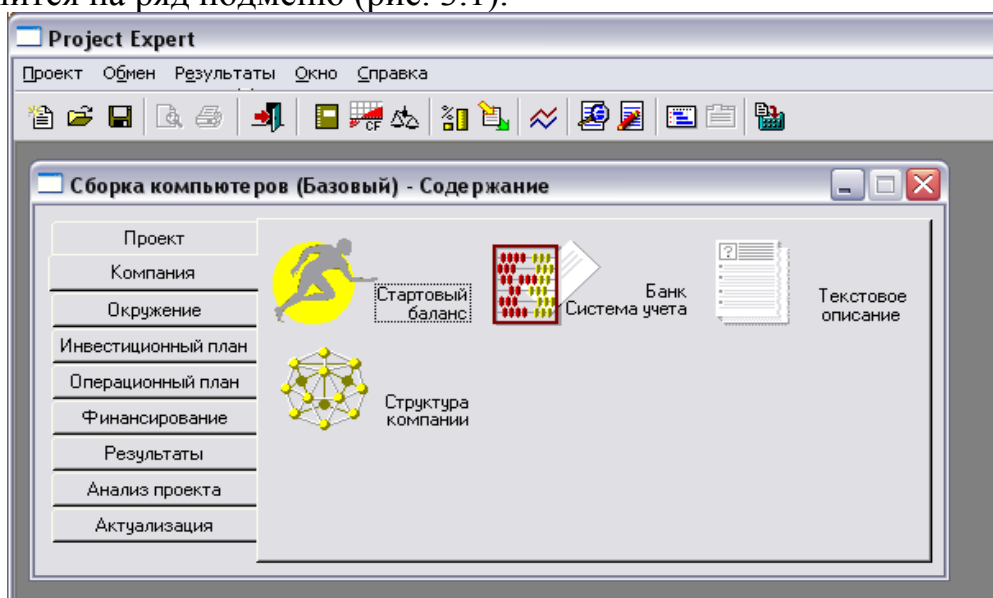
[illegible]ится на ряд подменю (рис. 5.1).

Project Expert

Проект Обмен Результаты Окно Справка

Сборка компьютеров (Базовый) - Содержание

Проект
Компания
Окружение
Инвестиционный план
Операционный план
Финансирование
Результаты
Анализ проекта
Актуализация

Стартовый баланс

Банк
Система учета

Текстовое описание

Структура компании